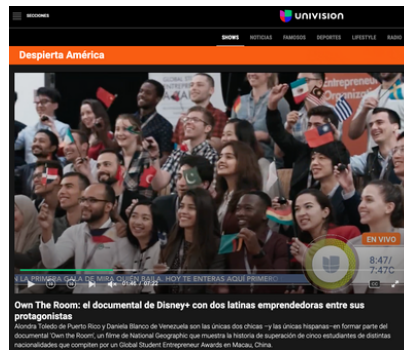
SECCIONES

univision

SHOWS NOTICIAS FAMOSOS DEPORTES LIFESTYLE RADIO

Despierta América

GLOBAL ST ENTREPREN

Entrepreneu Organization

EN VIVO

LA PRIMERA GALA DE MIRA QUIÉN BAILA, HOY TE ENTERAS AQUÍ PRIMERO

8:47/ 7:47C

01:46 / 07:22

Own The Room: el documental de Disney+ con dos latinas emprendedoras entre sus protagonistas

Alondra Toledo de Puerto Rico y Daniela Blanco de Venezuela son las únicas dos chicas –y las únicas hispanas– en formar parte del documental 'Own the Room', un filme de National Geographic que muestra la historia de superación de cinco estudiantes de distintas nacionalidades que compiten por un Global Student Entrepreneur Awards en Macau, China.